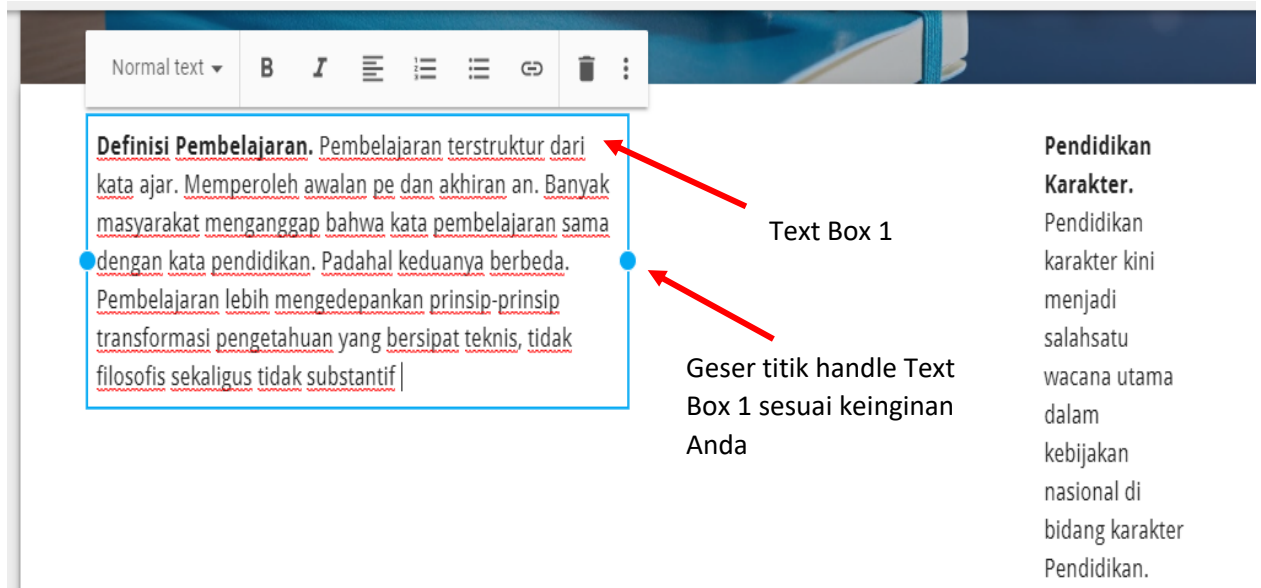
Normal text

B I

**Definisi Pembelajaran.** Pembelajaran terstruktur dari kata ajar. Memperoleh awalan pe dan akhiran an. Banyak masyarakat menganggap bahwa kata pembelajaran sama dengan kata pendidikan. Padahal keduanya berbeda. Pembelajaran lebih mengedepankan prinsip-prinsip transformasi pengetahuan yang bersipat teknis, tidak filosofis sekaligus tidak substantif

Text Box 1

Geser titik handle Text Box 1 sesuai keinginan Anda

**Pendidikan Karakter.** Pendidikan karakter kini menjadi salahsatu wacana utama dalam kebijakan nasional di bidang karakter Pendidikan.